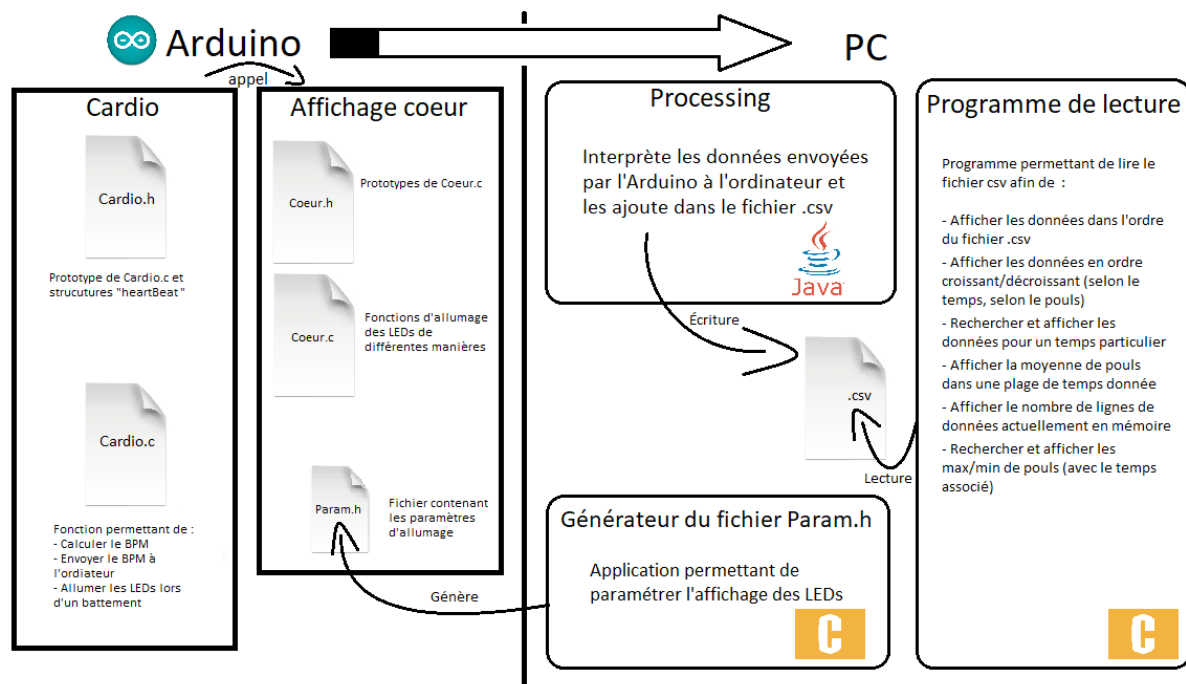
Arduino

PC

appel

Cardio

Cardio.h

Prototype de Cardio.c et strucutures "heartBeat"

Cardio.c

Fonction permettant de :
- Calculer le BPM
- Envoyer le BPM à l'ordiateur
- Allumer les LEDs lors d'un battement

Affichage coeur

Coeur.h

Prototypes de Coeur.c

Coeur.c

Fonctions d'allumage des LEDs de différentes manières

Param.h

Fichier contenant les paramètres d'allumage

Processing

Interprète les données envoyées par l'Arduino à l'ordinateur et les ajoute dans le fichier .csv

Java

Écriture

.csv

Lecture

Générateur du fichier Param.h

Application permettant de paramétrer l'affichage des LEDs

Génère

C

Programme de lecture

Programme permettant de lire le fichier csv afin de :

- Afficher les données dans l'ordre du fichier .csv

- Afficher les données en ordre croissant/décroissant (selon le temps, selon le pouls)

- Rechercher et afficher les données pour un temps particulier

- Afficher la moyenne de pouls dans une plage de temps donnée

- Afficher le nombre de lignes de données actuellement en mémoire

- Rechercher et afficher les max/min de pouls (avec le temps associé)

C